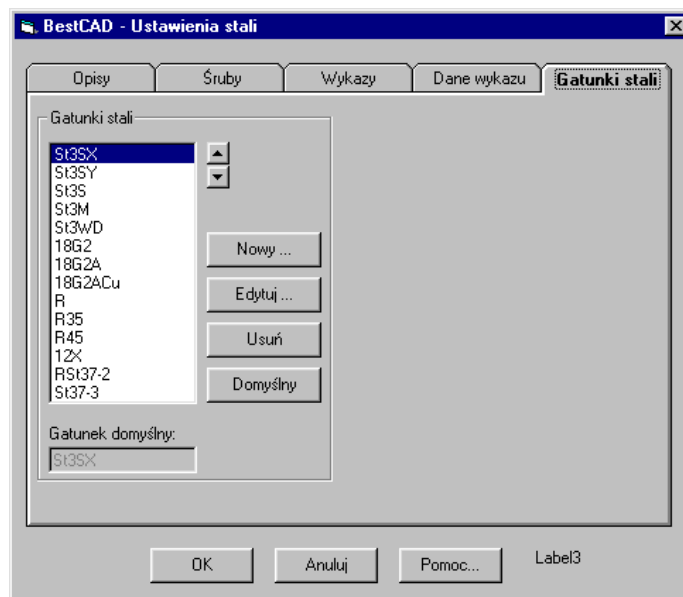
BestCAD - Ustawienia stali

Opisy | Śruby | Wykazy | Dane wykazu | Gatunki stali

Gatunki stali

St3SX
St3SY
St3S
St3M
St3WD
18G2
18G2A
18G2ACu
R
R35
R45
12X
RSt37-2
St37-3

Nowy ...
Edytuj ...
Usuń
Domyślny

Gatunek domyślny:
St3SX

OK
Anuluj
Pomoc...
Label3